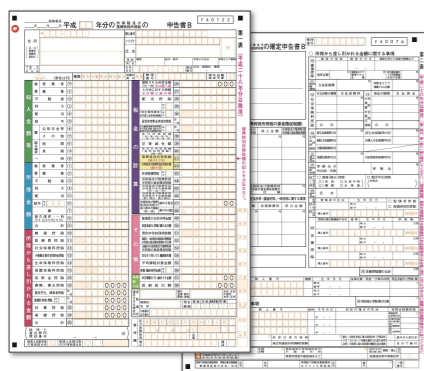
平成 年分の 所得税及びの 復興特別所得税 申告書B

F A 0 1 2 2

第一表

F A 0 0 7 6

の確定申告書B

所得から差し引かれる金額に関する事項

収入金額等

所得金額

所得から差し引かれる金額

税金の計算

その他

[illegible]